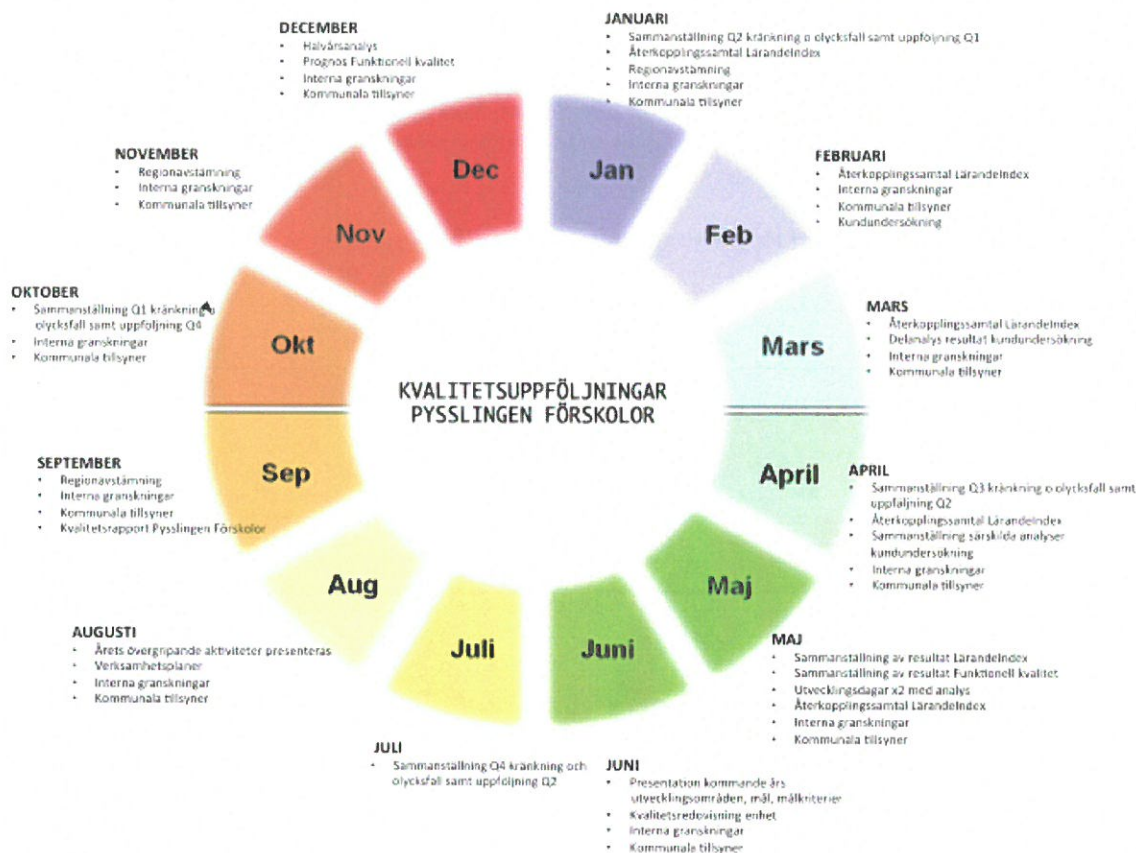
KVALITETSUPPFÖLJNINGAR
PYSSLINGEN FÖRSKOLOR

Jan
Feb
Mars
April
Maj
Juni
Juli
Aug
Sep
Okt
Nov
Dec

JANUARI
- Sammanställning Q2 kränkning o olycksfall samt uppföljning Q1
- Återkopplingssamtal LärandeIndex
- Regionavstämning
- Interna granskningar
- Kommunala tillsyner

FEBRUARI
- Återkopplingssamtal LärandeIndex
- Interna granskningar
- Kommunala tillsyner
- Kundundersökning

MARS
- Återkopplingssamtal LärandeIndex
- Delanalys resultat kundundersökning
- Interna granskningar
- Kommunala tillsyner

APRIL
- Sammanställning Q3 kränkning o olycksfall samt uppföljning Q2
- Återkopplingssamtal LärandeIndex
- Sammanställning särskilda analyser kundundersökning
- Interna granskningar
- Kommunala tillsyner

MAJ
- Sammanställning av resultat LärandeIndex
- Sammanställning av resultat Funktionell kvalitet
- Utvecklingsdagar x2 med analys
- Återkopplingssamtal LärandeIndex
- Interna granskningar
- Kommunala tillsyner

JUNI
- Presentation kommande års utvecklingsområden, mål, målkriterier
- Kvalitetsredovisning enhet
- Interna granskningar
- Kommunala tillsyner

JULI
- Sammanställning Q4 kränkning och olycksfall samt uppföljning Q2

AUGUSTI
- Årets övergripande aktiviteter presenteras
- Verksamhetsplaner
- Interna granskningar
- Kommunala tillsyner

SEPTEMBER
- Regionavstämning
- Interna granskningar
- Kommunala tillsyner
- Kvalitetsrapport Pysslingen Förskolor

OKTOBER
- Sammanställning Q1 kränkning o olycksfall samt uppföljning Q4
- Interna granskningar
- Kommunala tillsyner

NOVEMBER
- Regionavstämning
- Interna granskningar
- Kommunala tillsyner

DECEMBER
- Halvårsanalys
- Prognos Funktionell kvalitet
- Interna granskningar
- Kommunala tillsyner